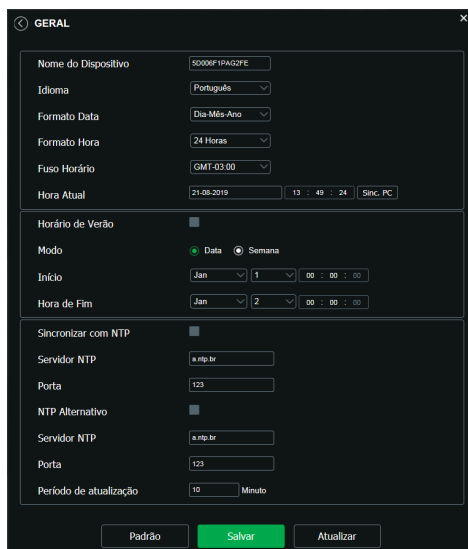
GERAL

Nome do Dispositivo 5D006F1PAG2FE
Idioma Português
Formato Data Dia-Mês-Ano
Formato Hora 24 Horas
Fuso Horário GMT-03:00
Hora Atual 21-08-2019 13 : 49 : 24 Sinc. PC

Horário de Verão
Modo Data Semana
Início Jan 1 00 : 00 : 00
Hora de Fim Jan 2 00 : 00 : 00

Sincronizar com NTP
Servidor NTP a.ntp.br
Porta 123
NTP Alternativo
Servidor NTP a.ntp.br
Porta 123
Período de atualização 10 Minuto

Padrão Salvar Atualizar